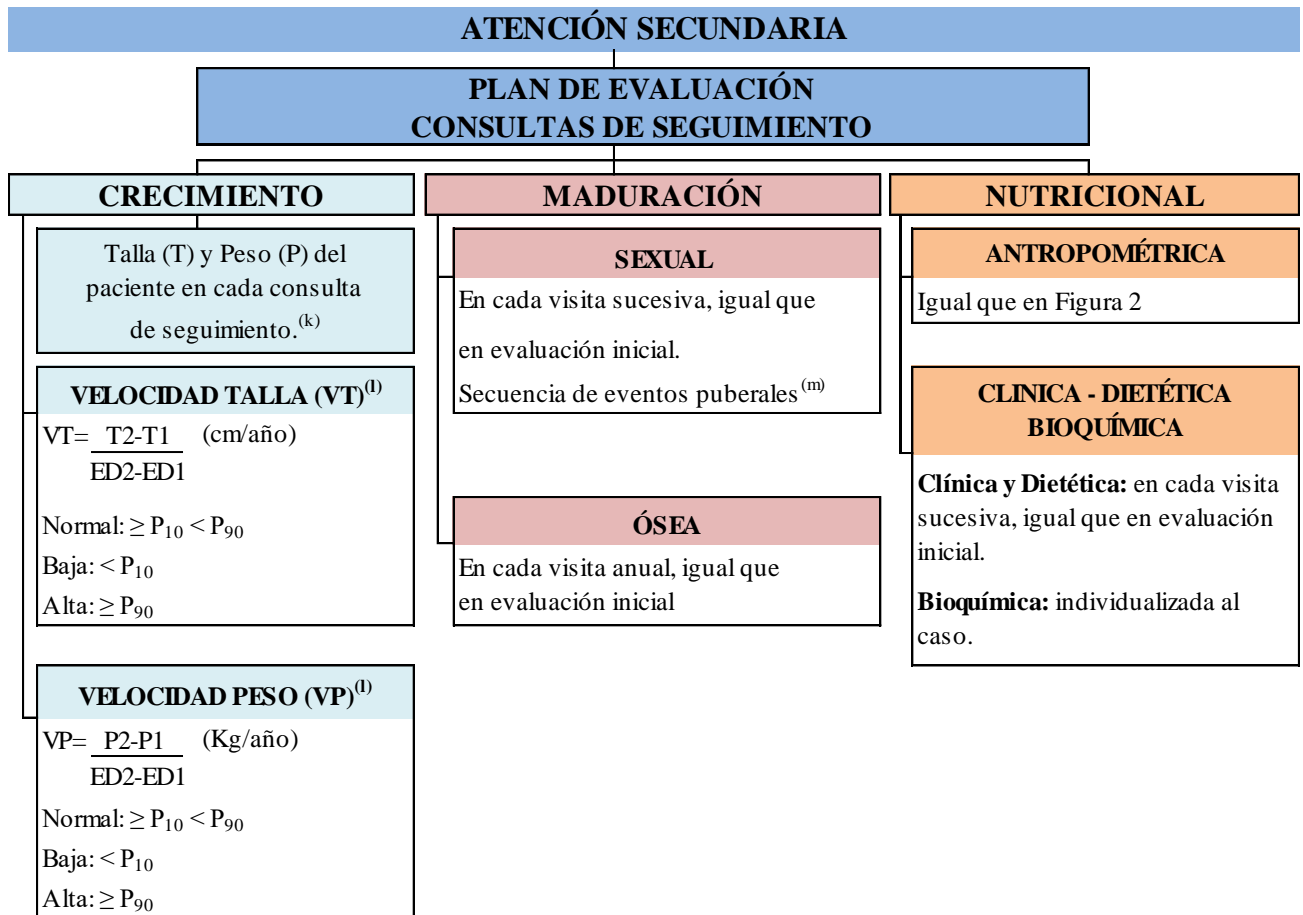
ATENCIÓN SECUNDARIA

PLAN DE EVALUACIÓN
CONSULTAS DE SEGUIMIENTO

CRECIMIENTO

Talla (T) y Peso (P) del paciente en cada consulta de seguimiento.$^{(k)}$

VELOCIDAD TALLA (VT)$^{(l)}$

VT= $\frac{\text{T2-T1}}{\text{ED2-ED1}}$ (cm/año)

Normal: $\geq P_{10} < P_{90}$
Baja: $< P_{10}$
Alta: $\geq P_{90}$

VELOCIDAD PESO (VP)$^{(l)}$

VP= $\frac{\text{P2-P1}}{\text{ED2-ED1}}$ (Kg/año)

Normal: $\geq P_{10} < P_{90}$
Baja: $< P_{10}$
Alta: $\geq P_{90}$

MADURACIÓN

SEXUAL

En cada visita sucesiva, igual que en evaluación inicial.
Secuencia de eventos puberales$^{(m)}$

ÓSEA

En cada visita anual, igual que en evaluación inicial

NUTRICIONAL

ANTROPOMÉTRICA

Igual que en Figura 2

CLINICA - DIETÉTICA
BIOQUÍMICA

Clínica y Dietética: en cada visita sucesiva, igual que en evaluación inicial.

Bioquímica: individualizada al caso.